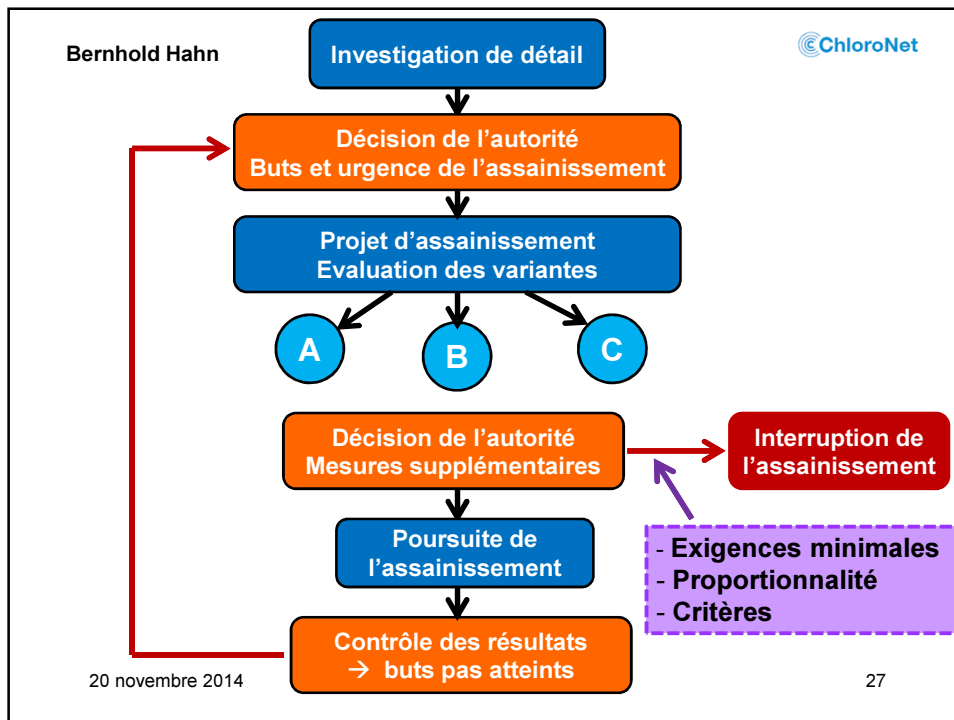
Bernhold Hahn

ChloroNet

Investigation de détail

Décision de l'autorité
Buts et urgence de l'assainissement

Projet d'assainissement
Evaluation des variantes

A

B

C

Décision de l'autorité
Mesures supplémentaires

Interruption de l'assainissement

- Exigences minimales
- Proportionnalité
- Critères

Poursuite de l'assainissement

Contrôle des résultats
→ buts pas atteints

20 novembre 2014

27